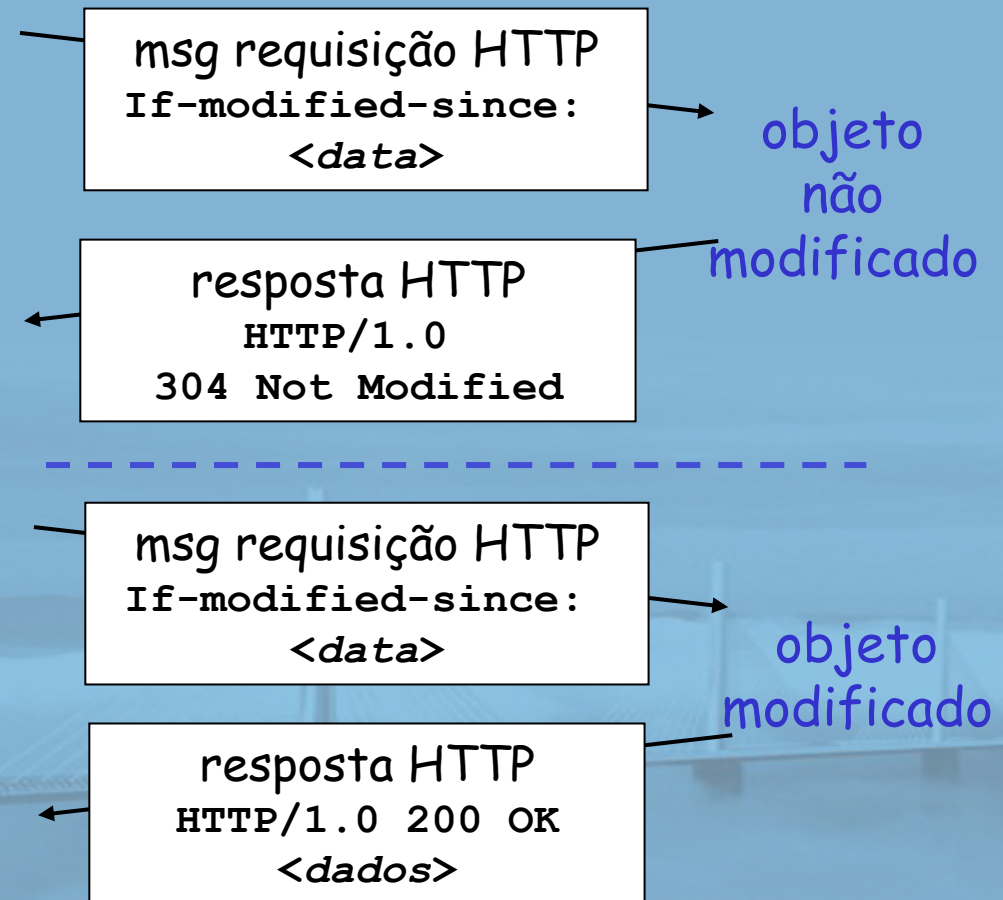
msg requisição HTTP
If-modified-since: <data>

objeto não modificado

resposta HTTP
HTTP/1.0 304 Not Modified

msg requisição HTTP
If-modified-since: <data>

objeto modificado

resposta HTTP
HTTP/1.0 200 OK
<dados>